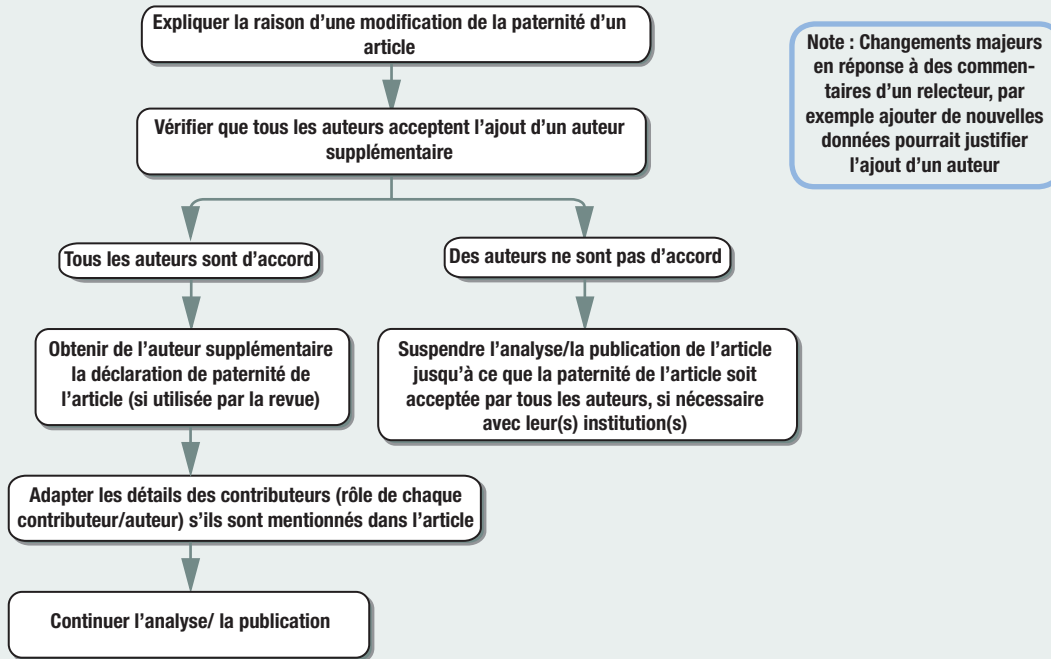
Expliquer la raison d'une modification de la paternité d'un article

Note : Changements majeurs en réponse à des commentaires d'un relecteur, par exemple ajouter de nouvelles données pourrait justifier l'ajout d'un auteur

Vérifier que tous les auteurs acceptent l'ajout d'un auteur supplémentaire

Tous les auteurs sont d'accord

Des auteurs ne sont pas d'accord

Obtenir de l'auteur supplémentaire la déclaration de paternité de l'article (si utilisée par la revue)

Suspendre l'analyse/la publication de l'article jusqu'à ce que la paternité de l'article soit acceptée par tous les auteurs, si nécessaire avec leur(s) institution(s)

Adapter les détails des contributeurs (rôle de chaque contributeur/auteur) s'ils sont mentionnés dans l'article

Continuer l'analyse/ la publication